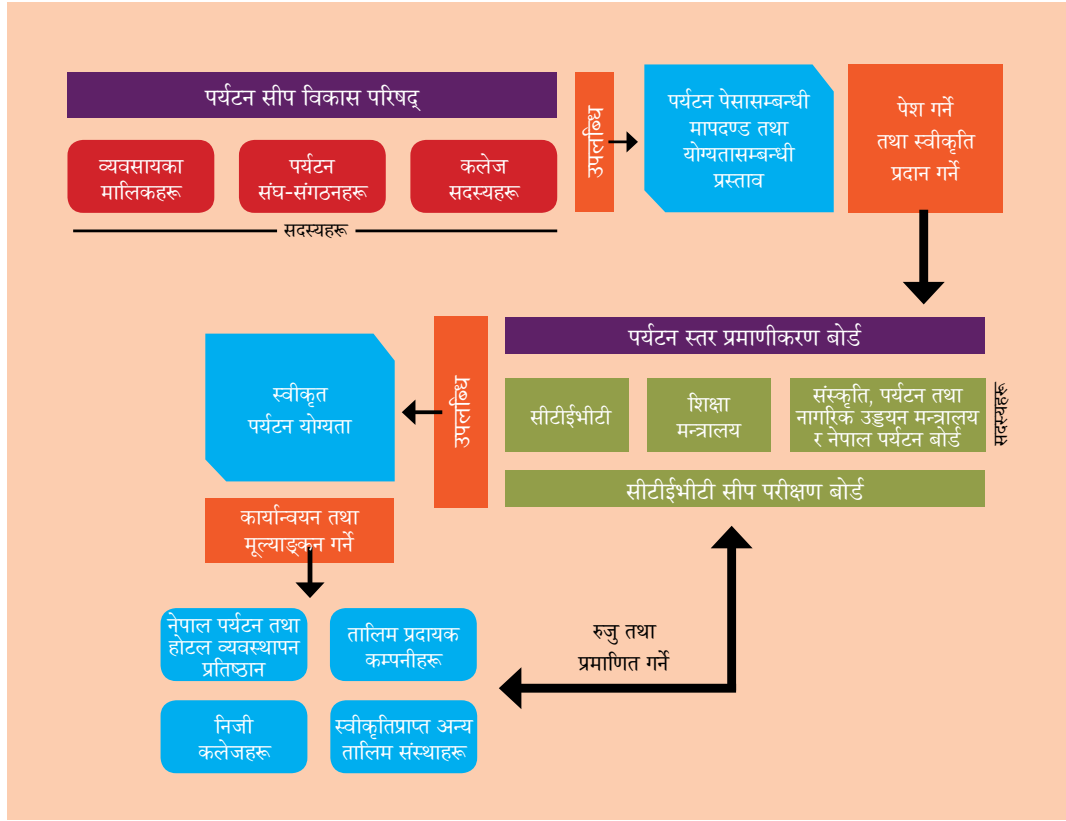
पर्यटन सीप विकास परिषद्

व्यवसायका मालिकहरू

पर्यटन संघ-संगठनहरू

कलेज सदस्यहरू

सदस्यहरू

उपलब्धि

पर्यटन पेसासम्बन्धी मापदण्ड तथा योग्यतासम्बन्धी प्रस्ताव

पेश गर्ने तथा स्वीकृति प्रदान गर्ने

पर्यटन स्तर प्रमाणीकरण बोर्ड

सीटीईभीटी

शिक्षा मन्त्रालय

संस्कृति, पर्यटन तथा नागरिक उड्डयन मन्त्रालय र नेपाल पर्यटन बोर्ड

सदस्यहरू

सीटीईभीटी सीप परीक्षण बोर्ड

उपलब्धि

स्वीकृत पर्यटन योग्यता

कार्यान्वयन तथा मूल्याङ्कन गर्ने

रुजु तथा प्रमाणित गर्ने

नेपाल पर्यटन तथा होटल व्यवस्थापन प्रतिष्ठान

तालिम प्रदायक कम्पनीहरू

निजी कलेजहरू

स्वीकृतिप्राप्त अन्य तालिम संस्थाहरू